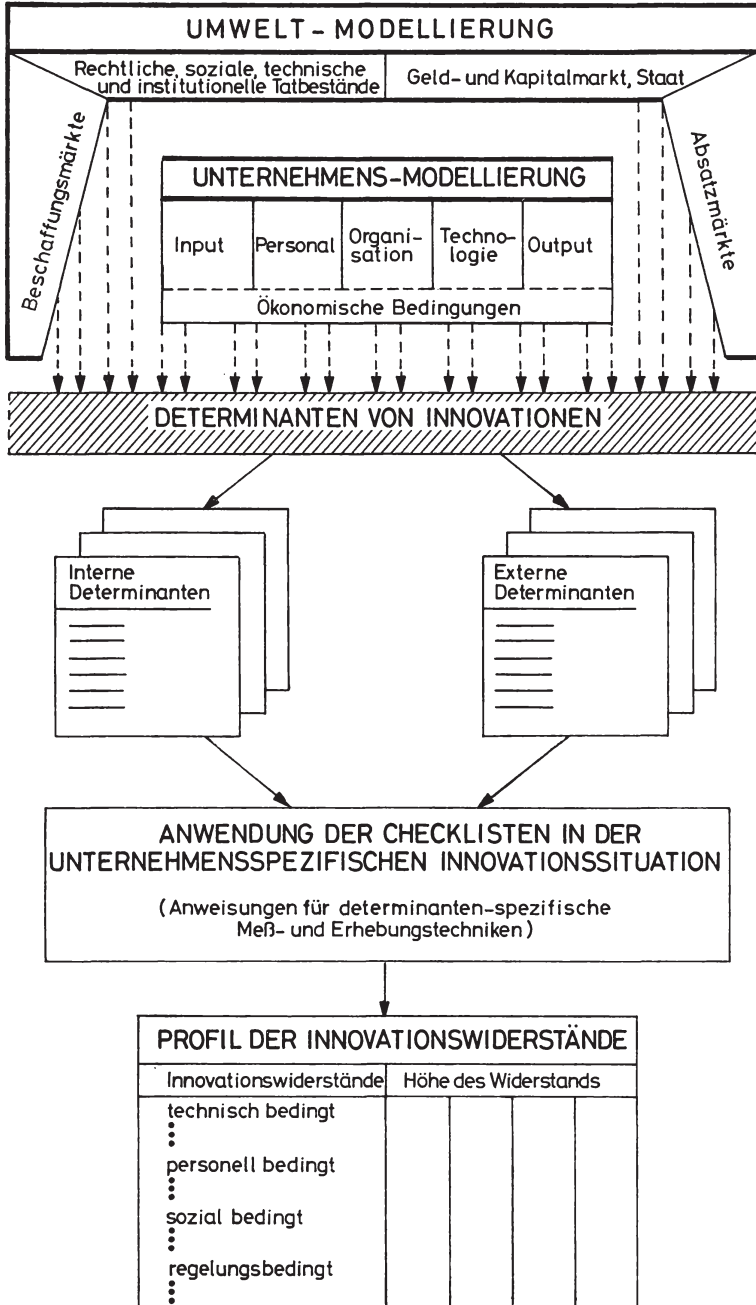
UMWELT-MODELLIERUNG

Rechtliche, soziale, technische und institutionelle Tatbestände

Geld- und Kapitalmarkt, Staat

Beschaffungsmärkte

Absatzmärkte

UNTERNEHMENS-MODELLIERUNG

| Input | Personal | Organisation | Technologie | Output |
|---|---|---|---|---|

Ökonomische Bedingungen

DETERMINANTEN VON INNOVATIONEN

Interne Determinanten

Externe Determinanten

ANWENDUNG DER CHECKLISTEN IN DER UNTERNEHMENSSPEZIFISCHEN INNOVATIONSSITUATION

(Anweisungen für determinanten-spezifische Meß- und Erhebungstechniken)

PROFIL DER INNOVATIONSWIDERSTÄNDE

| Innovationswiderstände | Höhe des Widerstands | | | |
|---|---|---|---|---|
| technisch bedingt | | | | |
| personell bedingt | | | | |
| sozial bedingt | | | | |
| regelungsbedingt | | | | |